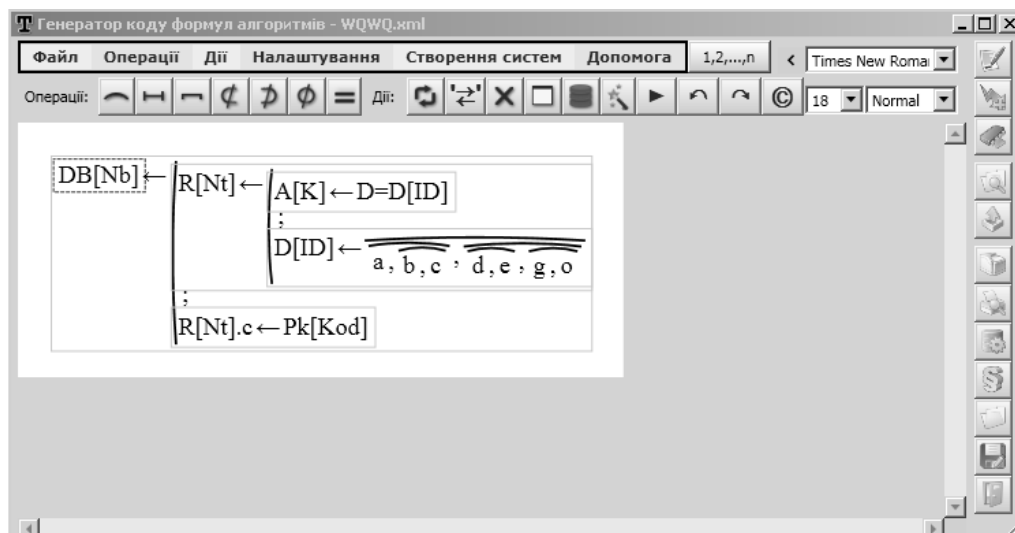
Генератор коду формул алгоритмів - WQWQ.xml

Файл Операції Дії Налаштування Створення систем Допомога 1,2,...,n < Times New Roman 18 Normal

Операції: Дії:

DB[Nb] ← R[Nt] ← A[K] ← D=D[ID]
;
D[ID] ← a, b, c ; d, e ; g, o
;
R[Nt].c ← Pk[Kod]